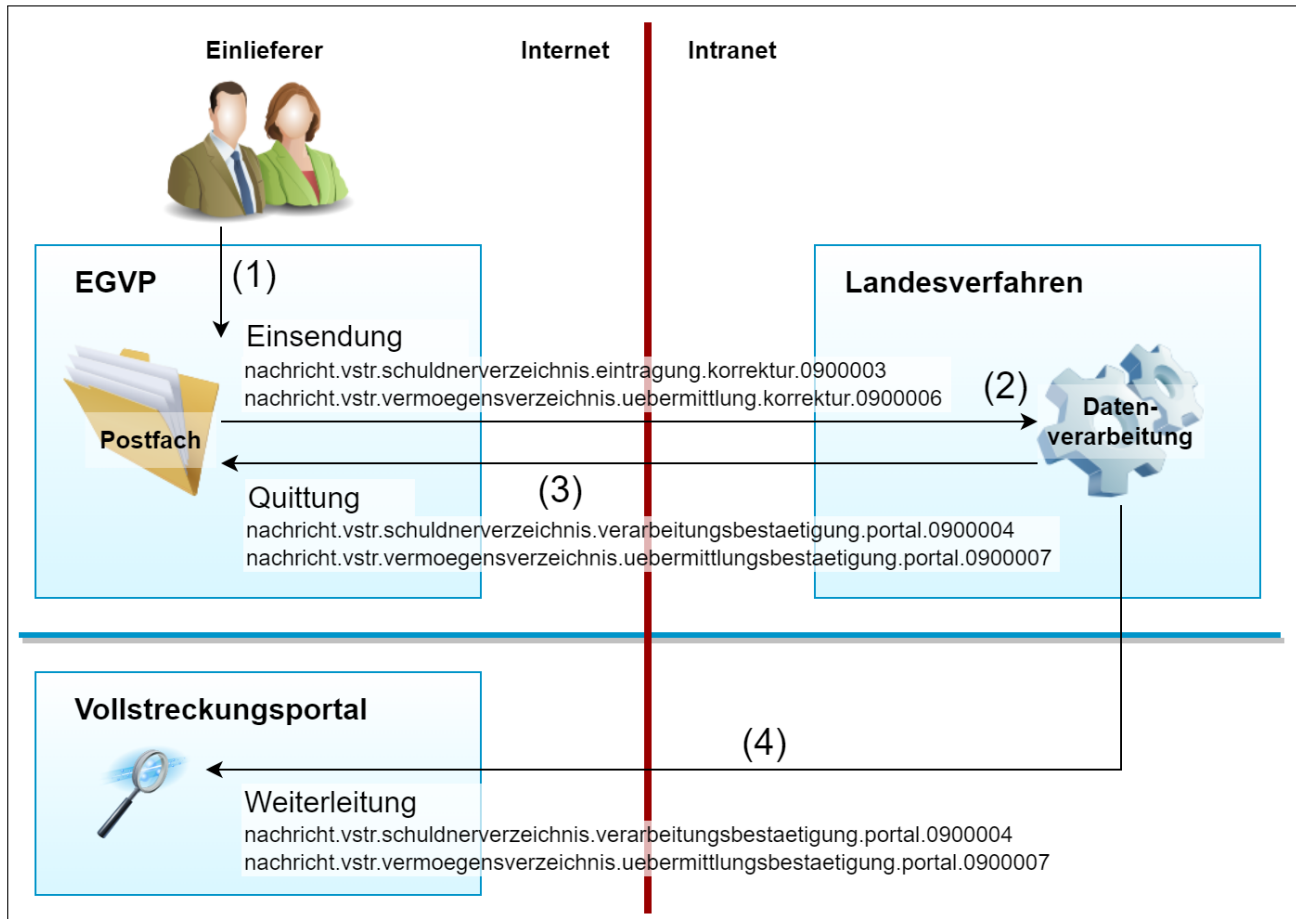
Einlieferer

Internet

Intranet

EGVP

(1)

Einsendung
nachricht.vstr.schuldnerverzeichnis.eintragung.korrektur.0900003
nachricht.vstr.vermoegensverzeichnis.uebermittlung.korrektur.0900006

Postfach

Landesverfahren

(2)

Datenverarbeitung

(3)

Quittung
nachricht.vstr.schuldnerverzeichnis.verarbeitungsbestaetigung.portal.0900004
nachricht.vstr.vermoegensverzeichnis.uebermittlungsbestaetigung.portal.0900007

Vollstreckungsportal

(4)

Weiterleitung
nachricht.vstr.schuldnerverzeichnis.verarbeitungsbestaetigung.portal.0900004
nachricht.vstr.vermoegensverzeichnis.uebermittlungsbestaetigung.portal.0900007